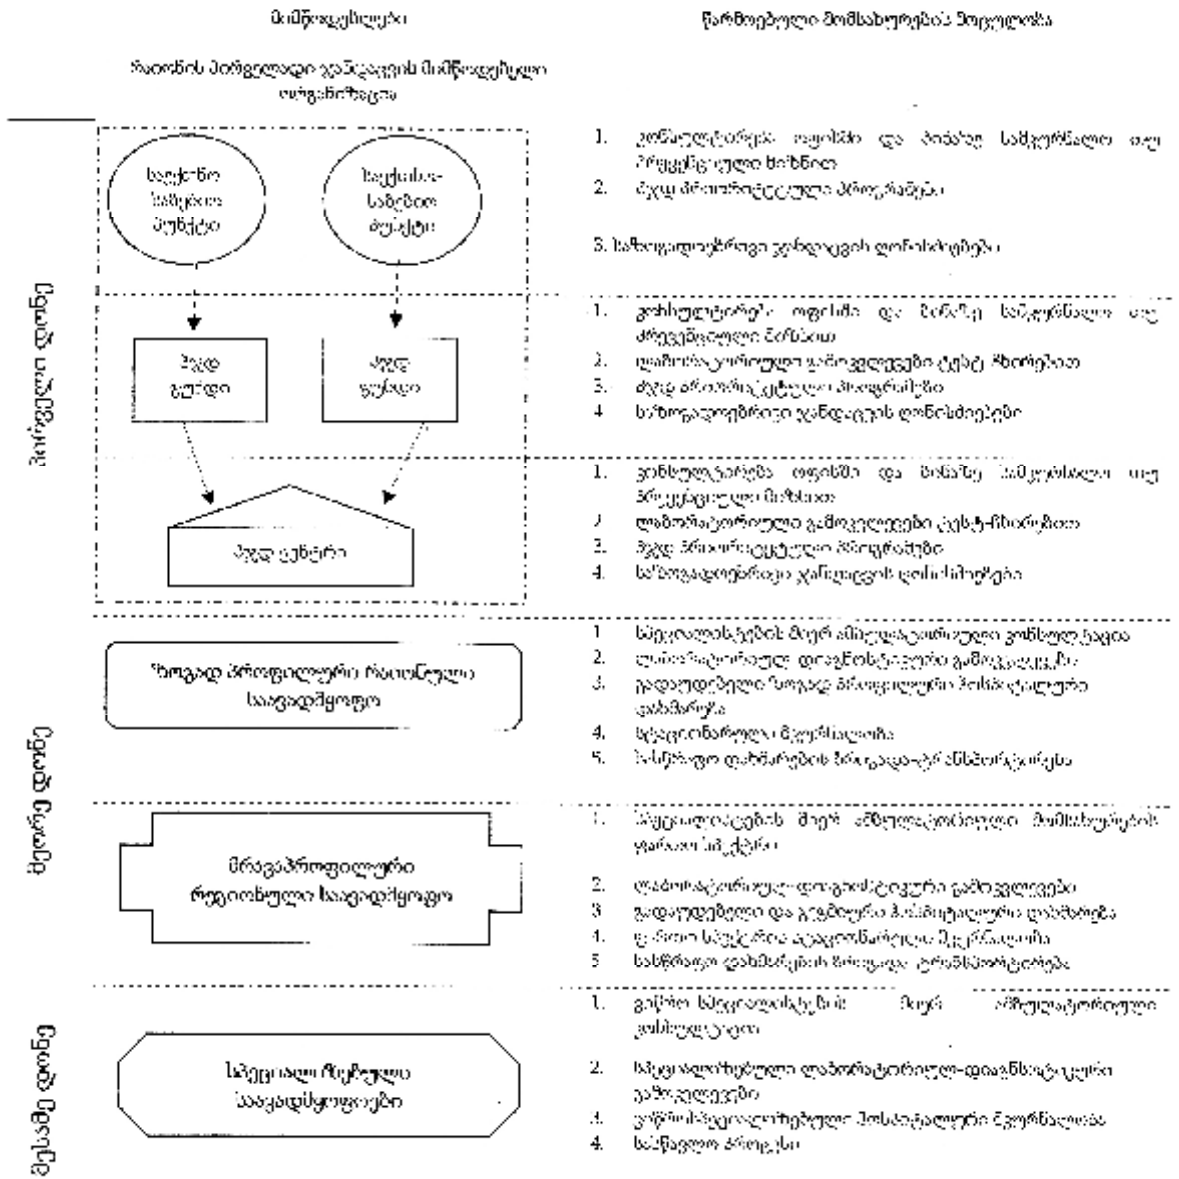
მიმწოდებლები

წარმოებული მომსახურების მოცულობა

ჩართვის პირველადი ჯანდაცვის მიმწოდებელი ორგანიზაცია

სოფლის საექიმო პუნქტი

სოფლის-საექიმო პუნქტი

1. კონსულტაცია ოჯახში და პირველადი საექიმო დახმარება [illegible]
2. ტკივილის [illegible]

3. საზოგადოებრივი ჯანდაცვის ღონისძიებები

პირველადი დონე

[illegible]

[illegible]

1. კონსულტაცია ოჯახში და ბინაზე საექიმო დახმარება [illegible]
2. ლაბორატორიული გამოკვლევები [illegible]
3. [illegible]
4. საზოგადოებრივი ჯანდაცვის ღონისძიებები

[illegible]

1. კონსულტაცია ოჯახში და ბინაზე საექიმო დახმარება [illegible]
2. ლაბორატორიული გამოკვლევები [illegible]
3. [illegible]
4. საზოგადოებრივი ჯანდაცვის ღონისძიებები

მეორე დონე

ზოგადი პროფილის რაიონული საავადმყოფო

1. სპეციალისტების მიერ ამბულატორიული კონსულტაცია
2. ლაბორატორიულ-დიაგნოსტიკური გამოკვლევები
3. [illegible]
4. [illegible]
5. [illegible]

მრავალპროფილური რეგიონული საავადმყოფო

1. სპეციალისტების მიერ ამბულატორიული მომსახურების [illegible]
2. ლაბორატორიულ-დიაგნოსტიკური გამოკვლევები
3. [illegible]
4. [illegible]
5. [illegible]

მესამე დონე

საუნივერსიტეტო საავადმყოფოები

1. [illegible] სპეციალისტების მიერ ამბულატორიული კონსულტაცია
2. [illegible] ლაბორატორიულ-დიაგნოსტიკური გამოკვლევები
3. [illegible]
4. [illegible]